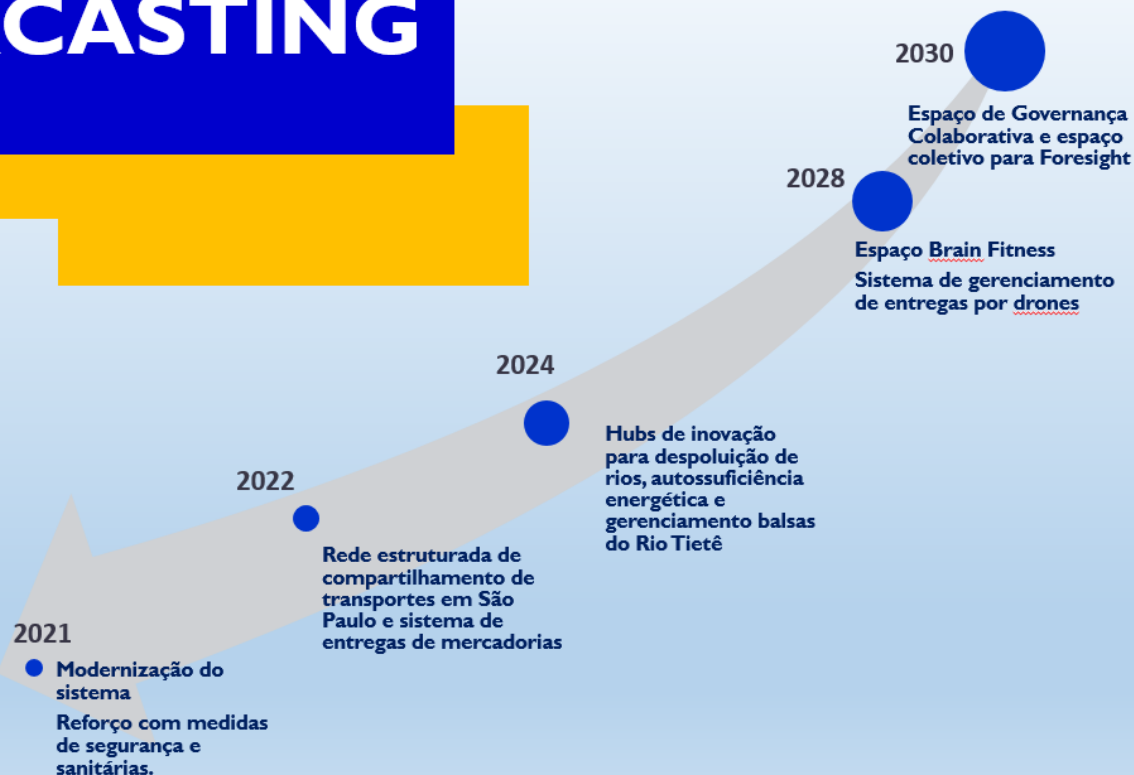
CASTING

2030

Espaço de Governança Colaborativa e espaço coletivo para Foresight

2028

Espaço Brain Fitness

Sistema de gerenciamento de entregas por drones

2024

Hubs de inovação para despoluição de rios, autossuficiência energética e gerenciamento balsas do Rio Tietê

2022

Rede estruturada de compartilhamento de transportes em São Paulo e sistema de entregas de mercadorias

2021

Modernização do sistema

Reforço com medidas de segurança e sanitárias.